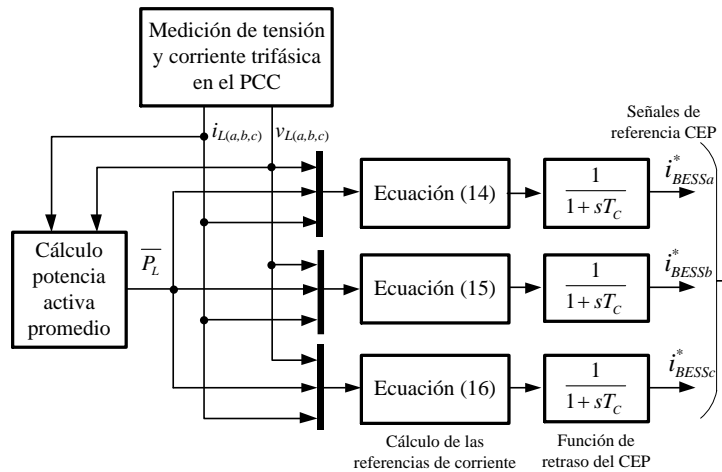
Medición de tensión y corriente trifásica en el PCC

$i_{L(a,b,c)}$

$v_{L(a,b,c)}$

Señales de referencia CEP

Cálculo potencia activa promedio

$\overline{P_L}$

Ecuación (14)

$\frac{1}{1+sT_C}$

$i^*_{BESSa}$

Ecuación (15)

$\frac{1}{1+sT_C}$

$i^*_{BESSb}$

Ecuación (16)

$\frac{1}{1+sT_C}$

$i^*_{BESSc}$

Cálculo de las referencias de corriente

Función de retraso del CEP